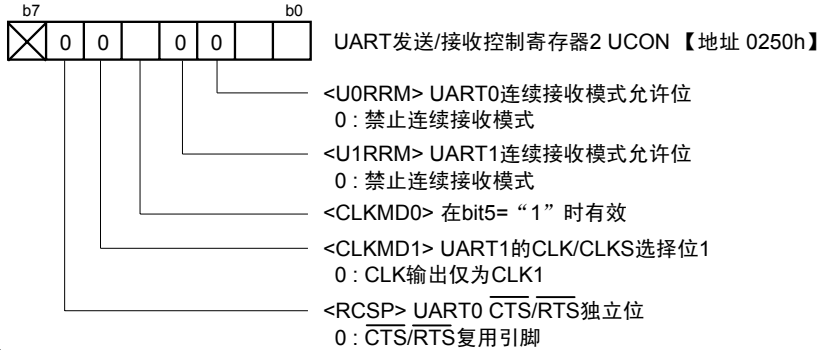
b7 b0

| ☒ | 0 | 0 |  | 0 | 0 |  |  |
|---|---|---|---|---|---|---|---|

UART发送/接收控制寄存器2 UCON 【地址 0250h】

<U0RRM> UART0连续接收模式允许位
0 : 禁止连续接收模式

<U1RRM> UART1连续接收模式允许位
0 : 禁止连续接收模式

<CLKMD0> 在bit5=“1”时有效

<CLKMD1> UART1的CLK/CLKS选择位1
0 : CLK输出仅为CLK1

<RCSP> UART0 $\overline{CTS}/\overline{RTS}$独立位
0 : $\overline{CTS}/\overline{RTS}$复用引脚